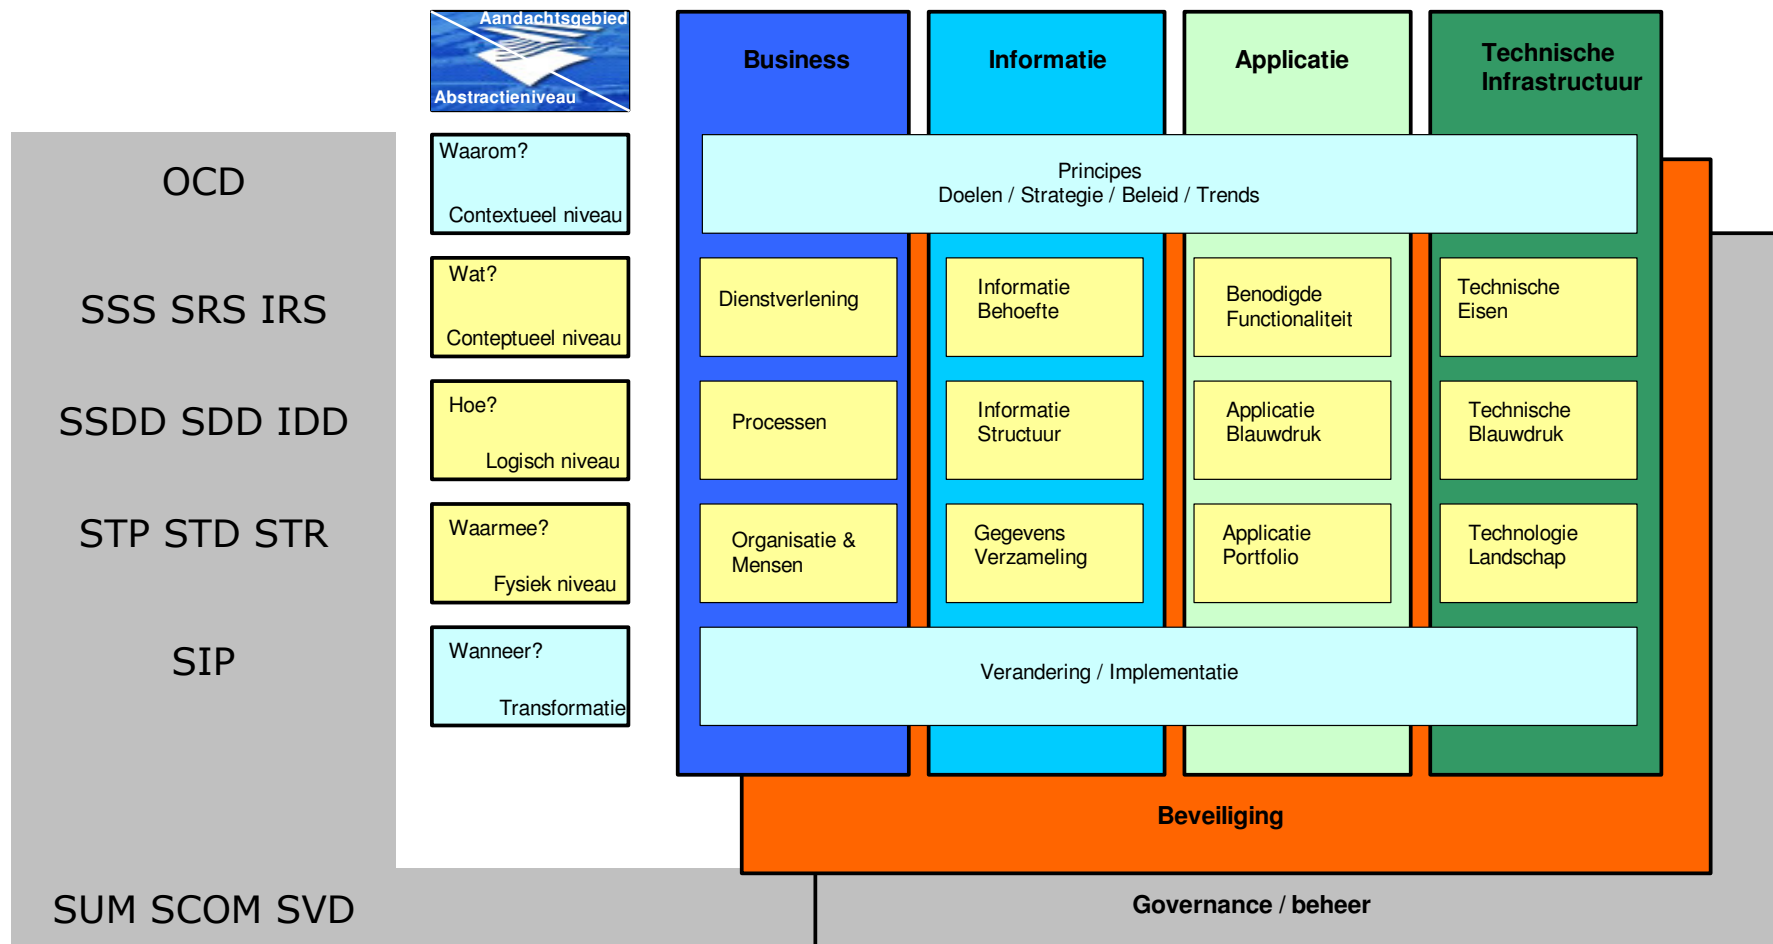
Aandachtsgebied
Abstractieniveau

Business

Informatie

Applicatie

Technische Infrastructuur

OCD

Waarom?
Contextueel niveau

Principes
Doelen / Strategie / Beleid / Trends

SSS SRS IRS

Wat?
Conteptueel niveau

Dienstverlening

Informatie Behoefte

Benodigde Functionaliteit

Technische Eisen

SSDD SDD IDD

Hoe?
Logisch niveau

Processen

Informatie Structuur

Applicatie Blauwdruk

Technische Blauwdruk

STP STD STR

Waarmee?
Fysiek niveau

Organisatie & Mensen

Gegevens Verzameling

Applicatie Portfolio

Technologie Landschap

SIP

Wanneer?
Transformatie

Verandering / Implementatie

Beveiliging

SUM SCOM SVD

Governance / beheer